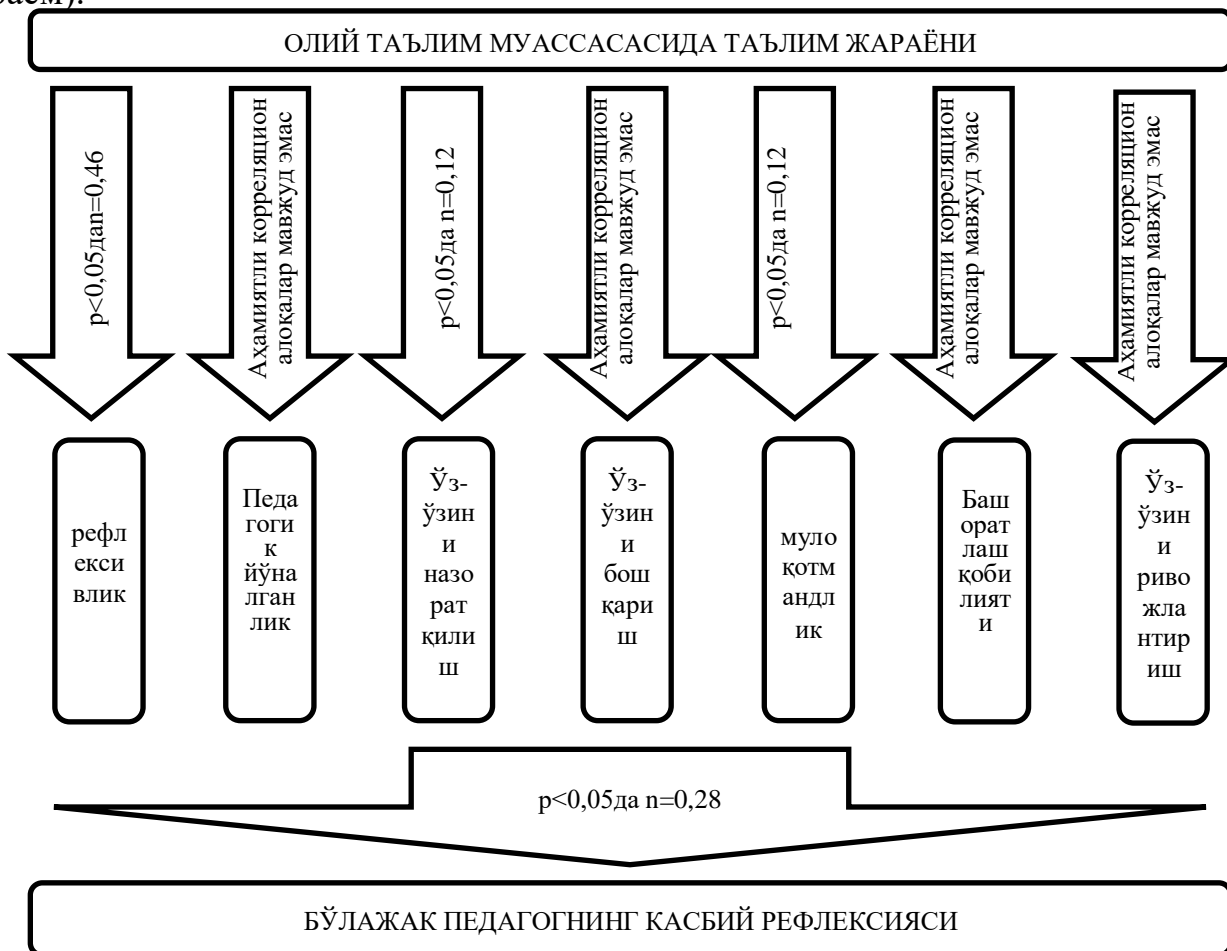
ОЛИЙ ТАЪЛИМ МУАССАСАСИДА ТАЪЛИМ ЖАРАЁНИ

p<0,05дan=0,46

Аҳамиятли корреляцион алоқалар мавжуд эмас

p<0,05да n=0,12

Аҳамиятли корреляцион алоқалар мавжуд эмас

p<0,05да n=0,12

Аҳамиятли корреляцион алоқалар мавжуд эмас

Аҳамиятли корреляцион алоқалар мавжуд эмас

рефлексивлик

Педагогик йўналганлик

Ўз-ўзини назорат қилиш

Ўз-ўзини бошқариш

мулоқотмандлик

Башоратлаш қобилияти

Ўз-ўзини ривожлантириш

p<0,05да n=0,28

БЎЛАЖАК ПЕДАГОГНИНГ КАСБИЙ РЕФЛЕКСИЯСИ